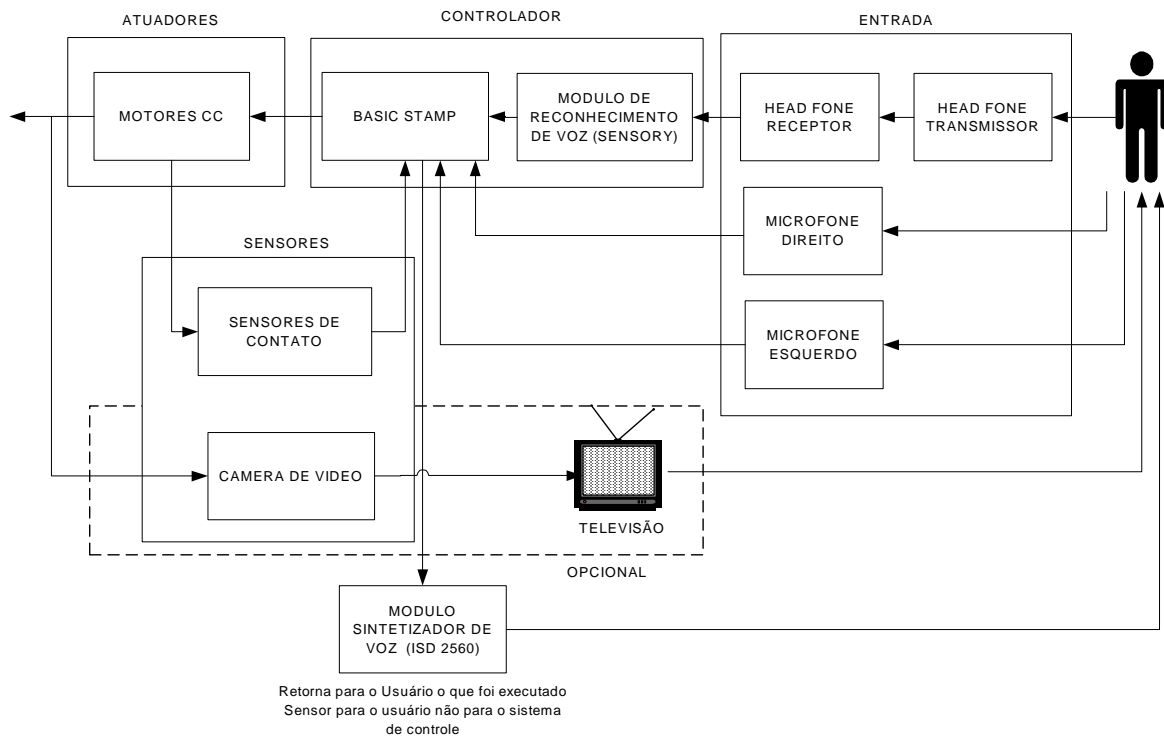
ATUADORES

CONTROLADOR

ENTRADA

MOTORES CC

BASIC STAMP

MODULO DE RECONHECIMENTO DE VOZ (SENSORY)

HEAD FONE RECEPTOR

HEAD FONE TRANSMISSOR

MICROFONE DIREITO

SENSORES

SENSORES DE CONTATO

MICROFONE ESQUERDO

CAMERA DE VIDEO

TELEVISÃO

OPCIONAL

MODULO SINTETIZADOR DE VOZ (ISD 2560)

Retorna para o Usuário o que foi executado
Sensor para o usuário não para o sistema de controle